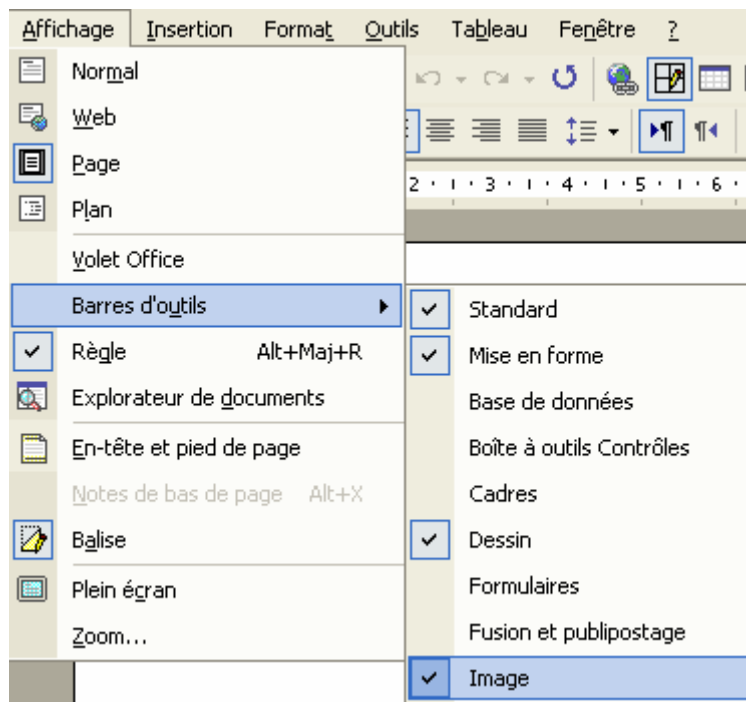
Affichage Insertion Format Outils Tableau Fenêtre ?

Normal
Web
Page
Plan
Volet Office
Barres d'outils
Règle Alt+Maj+R
Explorateur de documents
En-tête et pied de page
Notes de bas de page Alt+X
Balise
Plein écran
Zoom...

2 · 1 · 3 · 1 · 4 · 1 · 5 · 1 · 6 ·

Standard
Mise en forme
Base de données
Boîte à outils Contrôles
Cadres
Dessin
Formulaires
Fusion et publipostage
Image